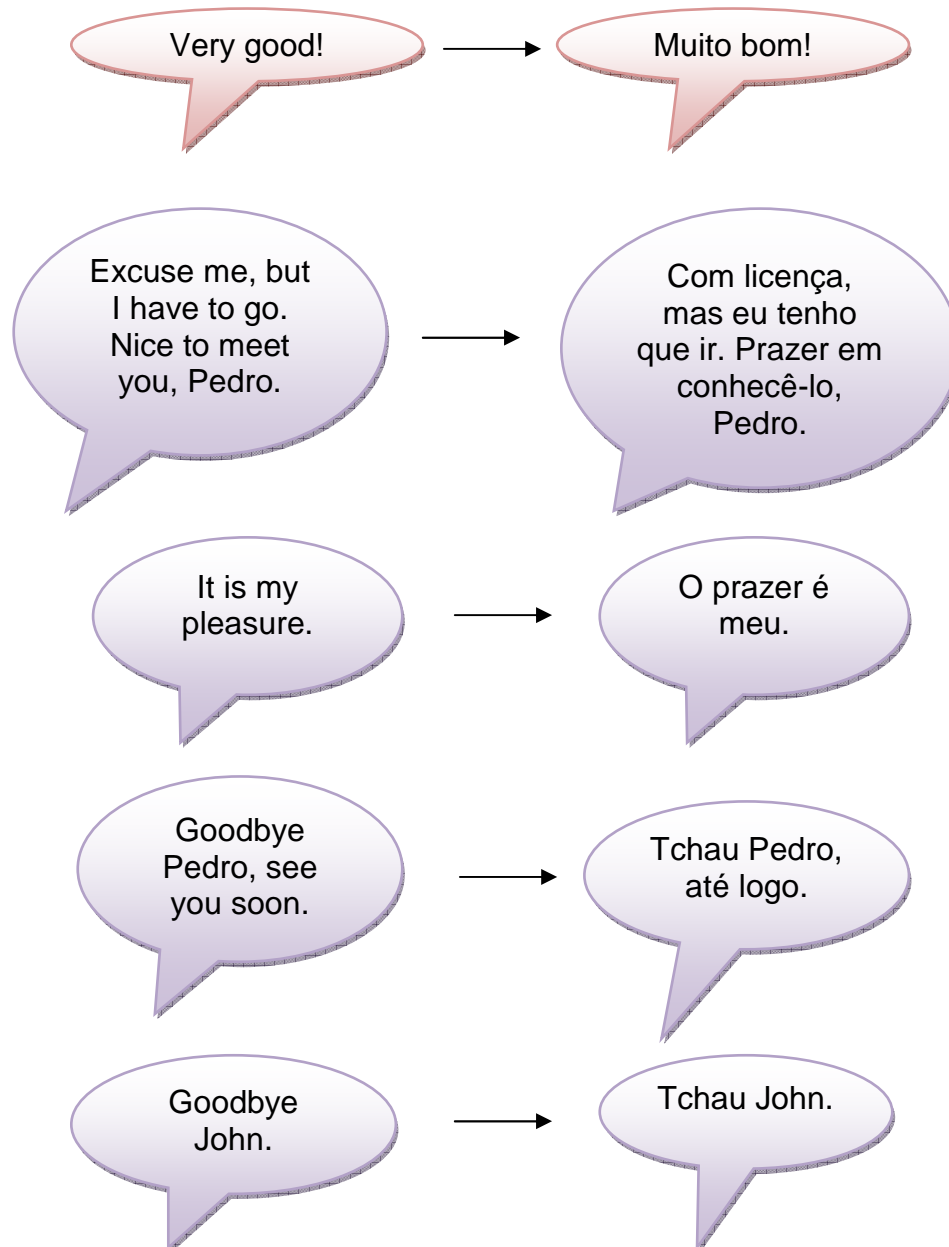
Very good!

Muito bom!

Excuse me, but I have to go. Nice to meet you, Pedro.

Com licença, mas eu tenho que ir. Prazer em conhecê-lo, Pedro.

It is my pleasure.

O prazer é meu.

Goodbye Pedro, see you soon.

Tchau Pedro, até logo.

Goodbye John.

Tchau John.